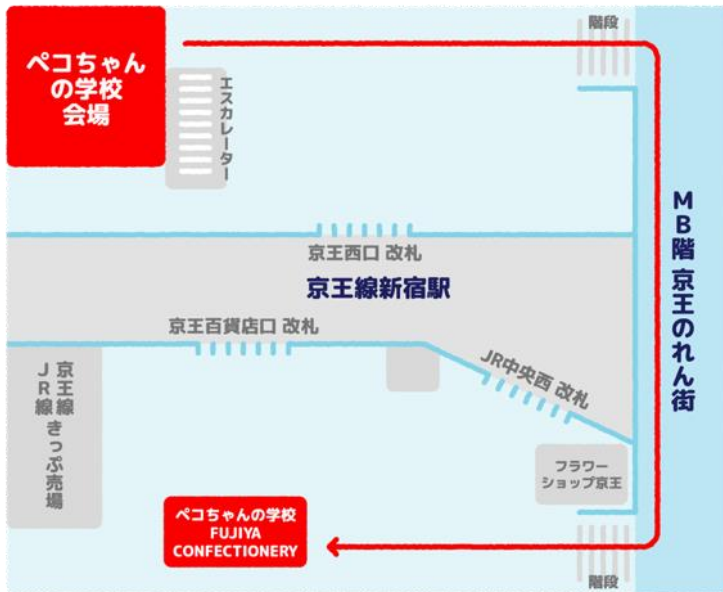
ペコちゃんの学校会場

エスカレーター

階段

MB階 京王のれん街

京王西口 改札

京王線新宿駅

京王百貨店口 改札

京王線 JR線 きっぷ売場

JR中央西 改札

フラワーショップ京王

ペコちゃんの学校 FUJIYA CONFECTIONERY

階段